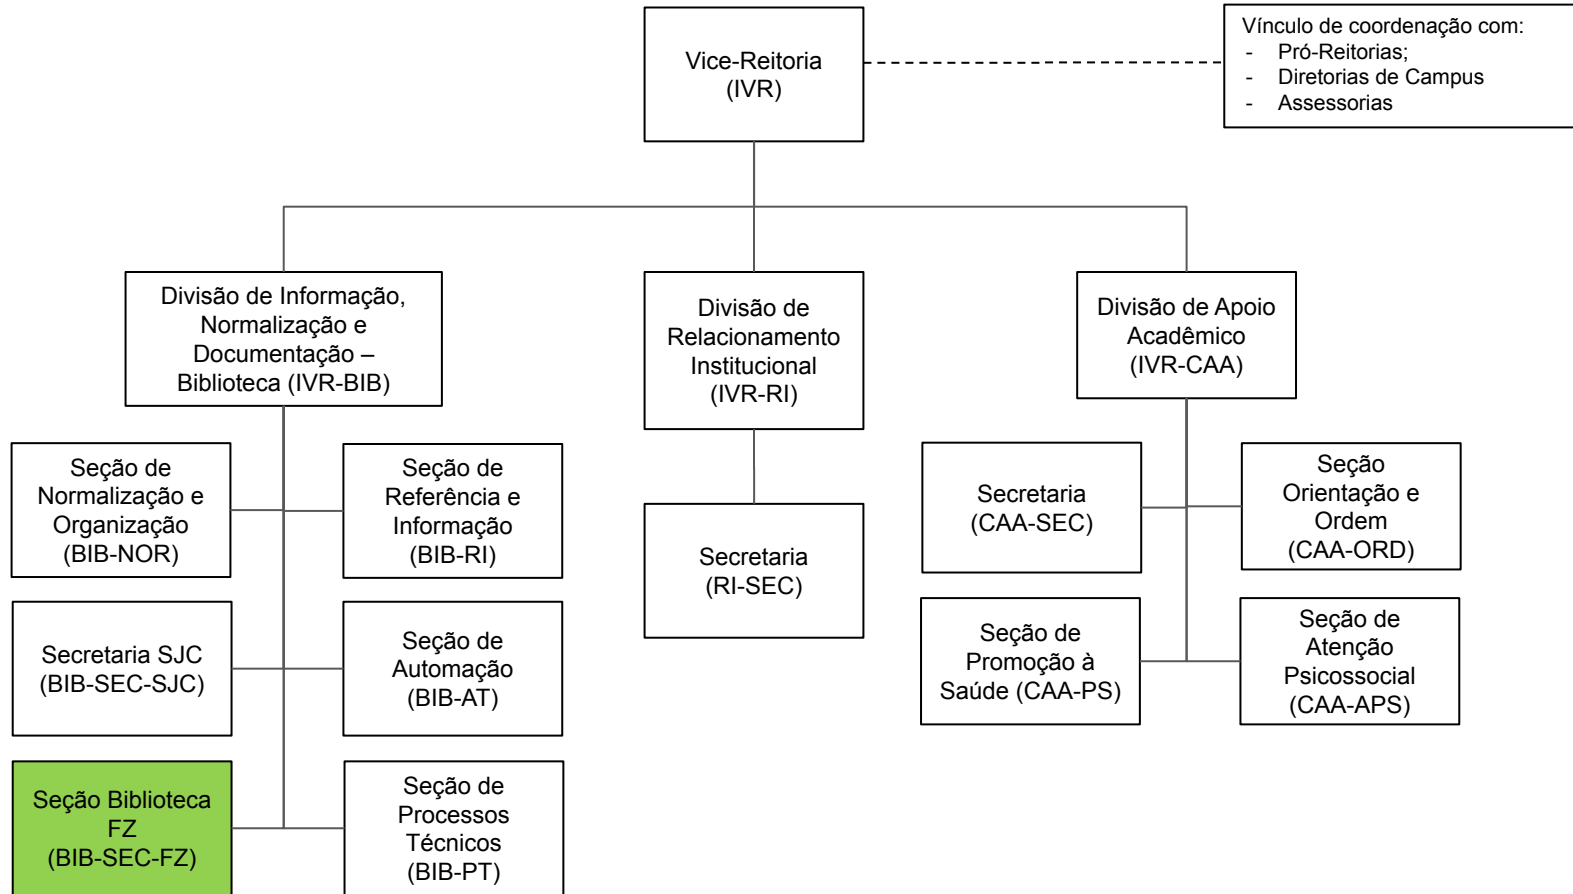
Vice-Reitoria
(IVR)

Vínculo de coordenação com:
- Pró-Reitorias;
- Diretorias de Campus
- Assessorias

Divisão de Informação, Normalização e Documentação – Biblioteca (IVR-BIB)

Divisão de Relacionamento Institucional (IVR-RI)

Divisão de Apoio Acadêmico (IVR-CAA)

Seção de Normalização e Organização (BIB-NOR)

Seção de Referência e Informação (BIB-RI)

Secretaria SJC (BIB-SEC-SJC)

Seção de Automação (BIB-AT)

Seção Biblioteca FZ (BIB-SEC-FZ)

Seção de Processos Técnicos (BIB-PT)

Secretaria (RI-SEC)

Secretaria (CAA-SEC)

Seção Orientação e Ordem (CAA-ORD)

Seção de Promoção à Saúde (CAA-PS)

Seção de Atenção Psicossocial (CAA-APS)